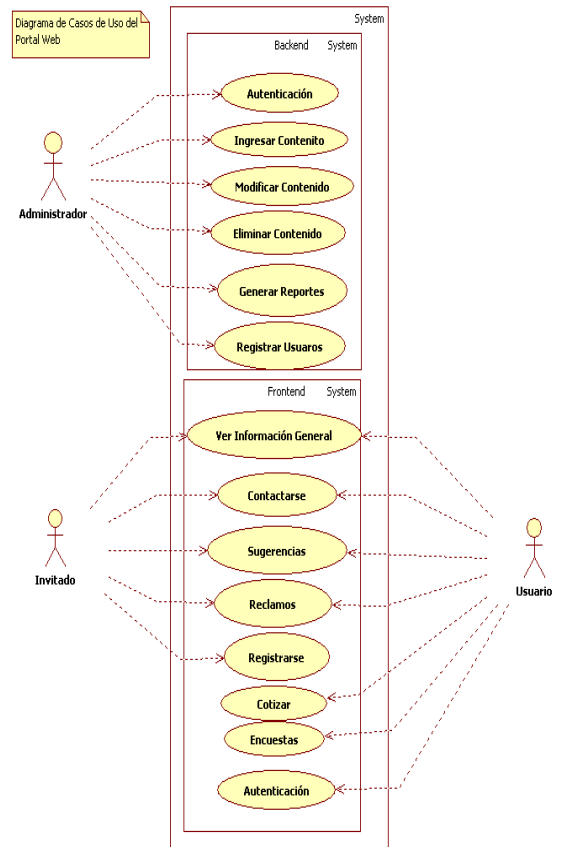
Diagrama de Casos de Uso del Portal Web

System

Backend System

Autenticación

Ingresar Contenito

Modificar Contenido

Eliminar Contenido

Generar Reportes

Registrar Usuaros

Administrador

Frontend System

Ver Información General

Contactarse

Sugerencias

Reclamos

Registrarse

Cotizar

Encuestas

Autenticación

Invitado

Usuario